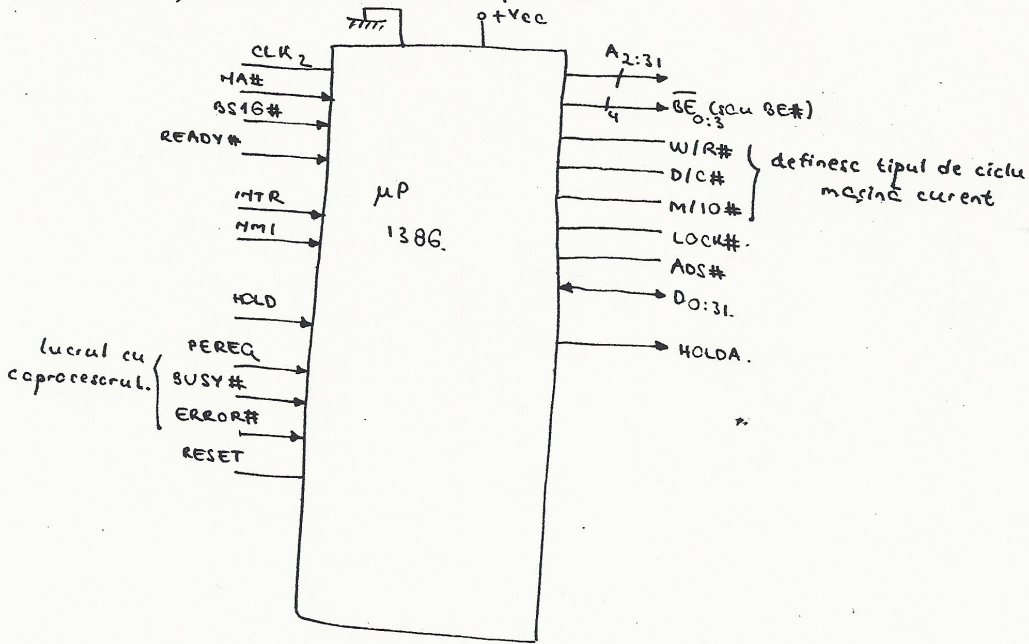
+Vcc

CLK2
NA#
BS16#
READY#
INTR
NMI
HOLD
lucrul cu coprocesorul.
PEREQ
BUSY#
ERROR#
RESET

$\mu P$
i386

$A_{2:31}$
4
$\overline{BE}_{0:3}$ (sau BE#)
W/R#
D/C#
M/IO#
definesc tipul de ciclu maşină curent
LOCK#
ADS#
$D_{0:31}$
HOLDA